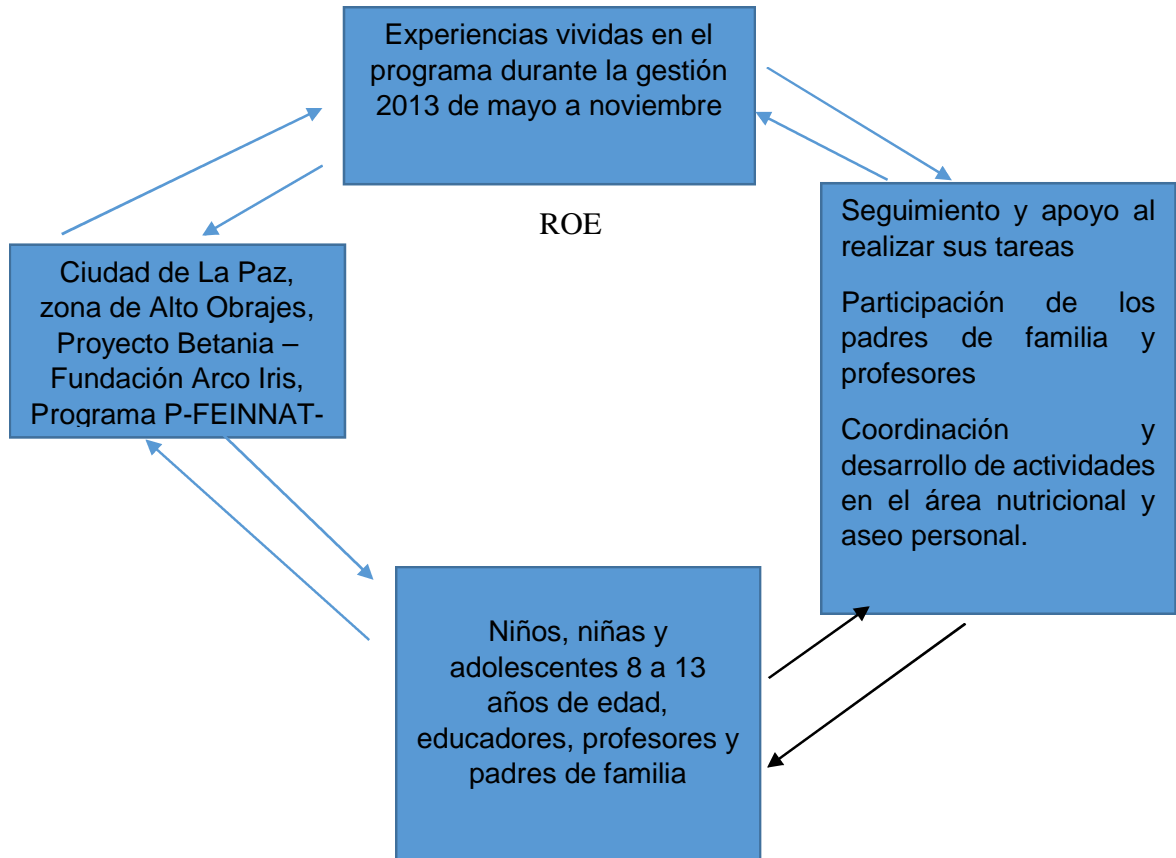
Experiencias vividas en el programa durante la gestión 2013 de mayo a noviembre

ROE

Seguimiento y apoyo al realizar sus tareas

Participación de los padres de familia y profesores

Coordinación y desarrollo de actividades en el área nutricional y aseo personal.

Ciudad de La Paz, zona de Alto Obrajes, Proyecto Betania – Fundación Arco Iris, Programa P-FEINNAT-

Niños, niñas y adolescentes 8 a 13 años de edad, educadores, profesores y padres de familia